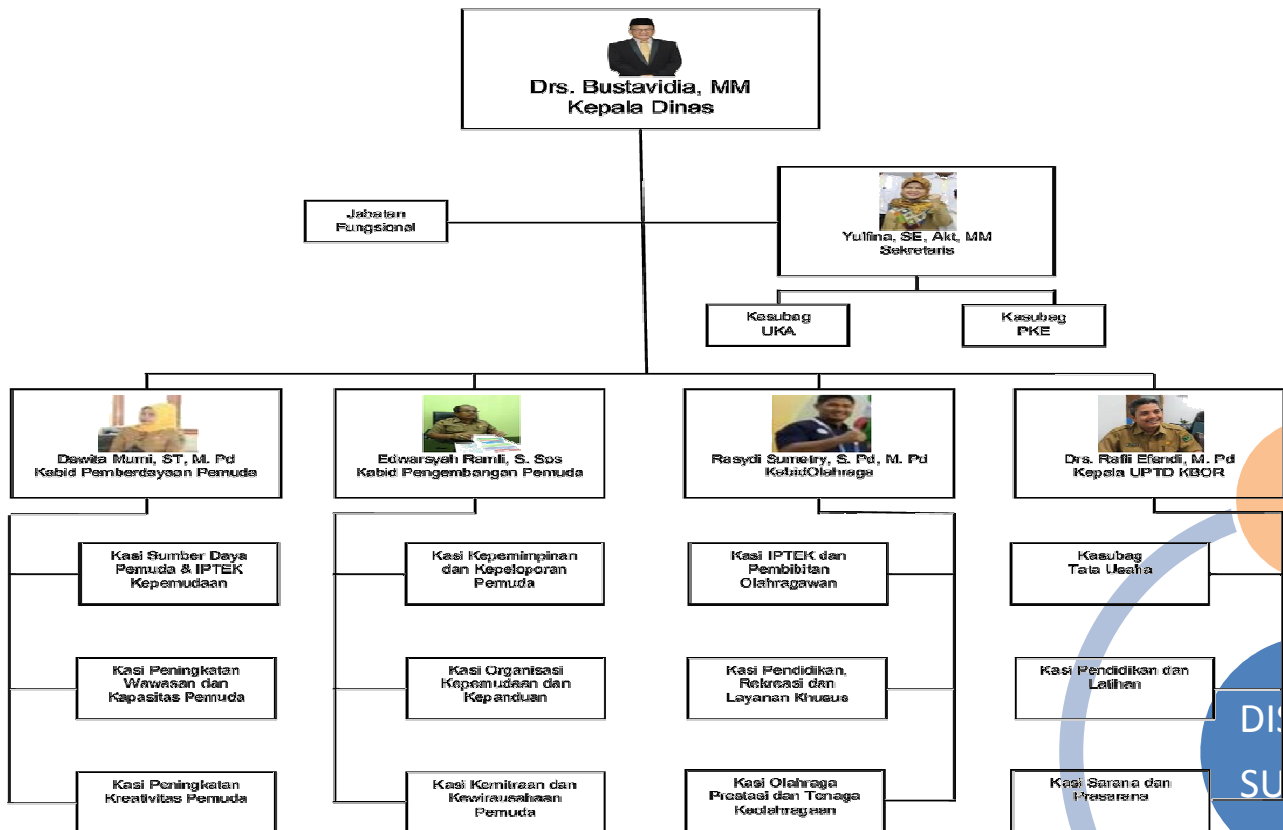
Drs. Bustavidia, MM
Kepala Dinas

Jabatan
Fungsional

Yulfina, SE, Akt, MM
Sekretaris

Kasubag
UKA

Kasubag
PKE

Dewita Mumi, ST, M. Pd
Kabid Pemberdayaan Pemuda

Kasi Sumber Daya Pemuda & IPTEK Kepemudaan

Kasi Peningkatan Wawasan dan Kapasitas Pemuda

Kasi Peningkatan Kreativitas Pemuda

Edwarsyah Ramli, S. Sos
Kabid Pengembangan Pemuda

Kasi Kepemimpinan dan Kepeloporan Pemuda

Kasi Organisasi Kepemudaan dan Kepanduan

Kasi Kemitraan dan Kewirausahaan Pemuda

Rasydi Sumetry, S. Pd, M. Pd
Kabid Olahraga

Kasi IPTEK dan Pembibitan Olahragawan

Kasi Pendidikan, Rekreasi dan Layanan Khusus

Kasi Olahraga Prestasi dan Tenaga Keolahragaan

Drs. Rafli Efendi, M. Pd
Kepala UPTD KBOR

Kasubag
Tata Usaha

Kasi Pendidikan dan Latihan

Kasi Sarana dan Prasarana

DIS
SU